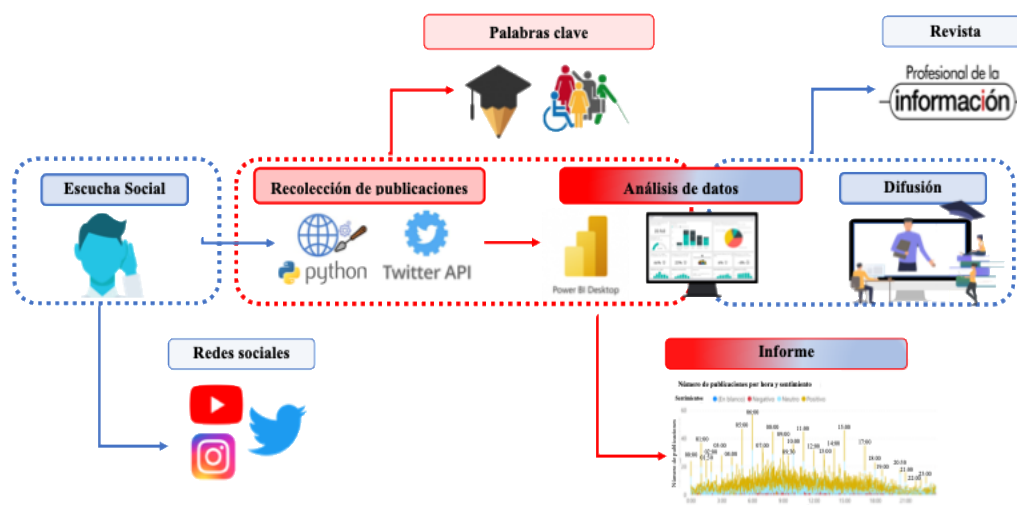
Palabras clave

Revista

Profesional de la información

Escucha Social

Recolección de publicaciones

python

Twitter API

Análisis de datos

Power BI Desktop

Difusión

Redes sociales

Informe

Número de publicaciones por hora y sentimiento

Sentimiento ● En blanco ● Negativo ● Neutro ● Positivo